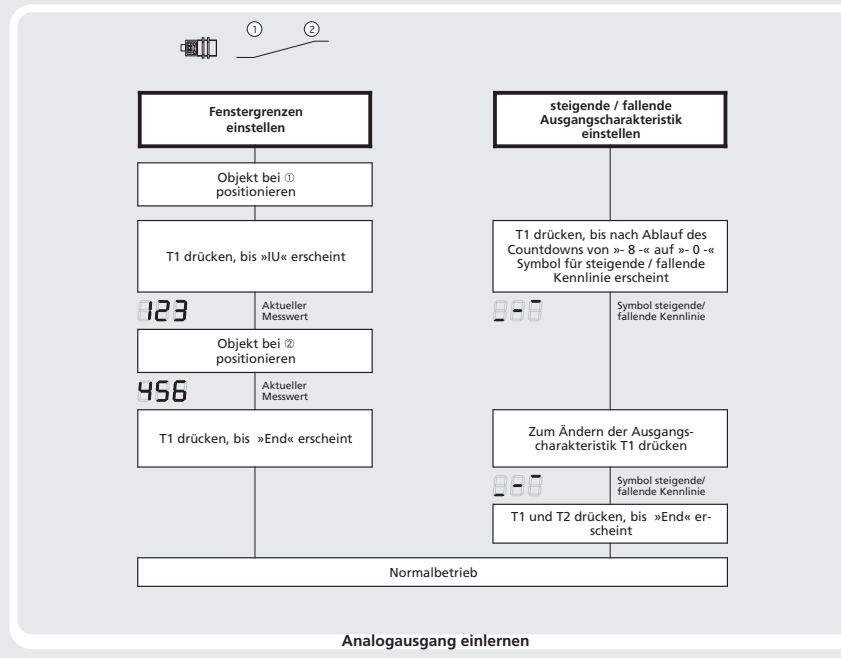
①
②

Fenstergrenzen einstellen

Objekt bei ① positionieren

T1 drücken, bis »IU« erscheint

123

Aktueller Messwert

Objekt bei ② positionieren

456

Aktueller Messwert

T1 drücken, bis »End« erscheint

steigende / fallende Ausgangscharakteristik einstellen

T1 drücken, bis nach Ablauf des Countdowns von »- 8 -« auf »- 0 -« Symbol für steigende / fallende Kennlinie erscheint

Symbol steigende/ fallende Kennlinie

Zum Ändern der Ausgangscharakteristik T1 drücken

Symbol steigende/ fallende Kennlinie

T1 und T2 drücken, bis »End« erscheint

Normalbetrieb

Analogausgang einlernen